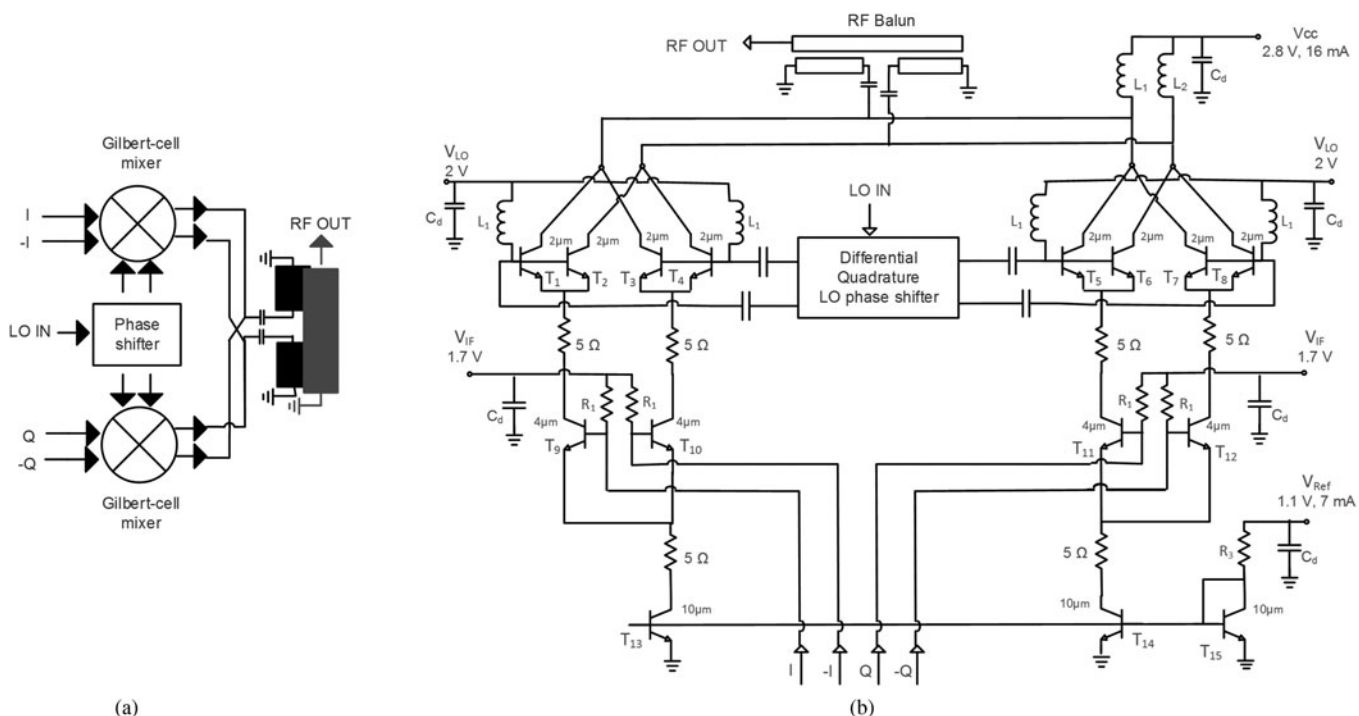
Gilbert-cell mixer

I

-I

LO IN

Phase shifter

RF OUT

Q

-Q

Gilbert-cell mixer

(a)

RF Balun

RF OUT

Vcc
2.8 V, 16 mA

$L_1$ $L_2$ $C_d$

$V_{LO}$
2 V

$V_{LO}$
2 V

$C_d$

$L_1$

LO IN

$L_1$

$L_1$

$C_d$

$L_1$

2μm 2μm 2μm 2μm

Differential Quadrature LO phase shifter

2μm 2μm 2μm 2μm

$T_1$ $T_2$ $T_3$ $T_4$

$T_5$ $T_6$ $T_7$ $T_8$

$V_{IF}$
1.7 V

5 Ω

5 Ω

5 Ω

5 Ω

$V_{IF}$
1.7 V

$C_d$

$R_1$ $R_1$

4μm 4μm

$T_9$ $T_{10}$

$R_1$ $R_1$

4μm 4μm

$T_{11}$ $T_{12}$

$C_d$

$V_{Ref}$
1.1 V, 7 mA

5 Ω

5 Ω

$R_3$

$C_d$

10μm

10μm

10μm

$T_{13}$

I -I Q -Q

$T_{14}$

$T_{15}$

(b)